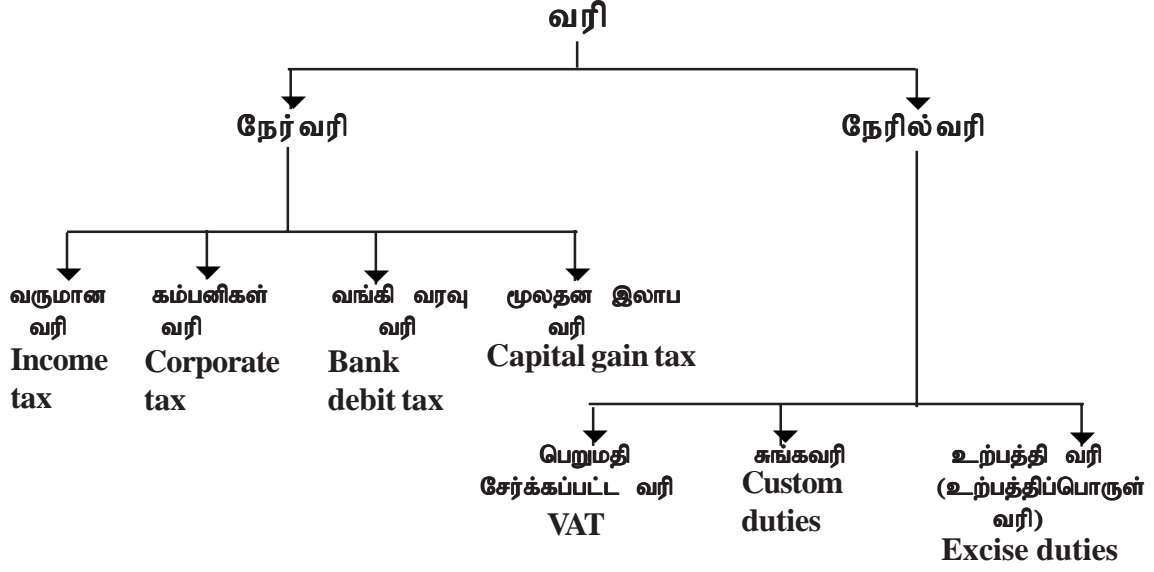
வரி

நேர் வரி

நேரில் வரி

வருமான வரி
Income tax

கம்பனிகள் வரி
Corporate tax

வங்கி வரவு வரி
Bank debit tax

மூலதன இலாப வரி
Capital gain tax

பெறுமதி சேர்க்கப்பட்ட வரி
VAT

சுங்கவரி
Custom duties

உற்பத்தி வரி (உற்பத்திப்பொருள் வரி)
Excise duties